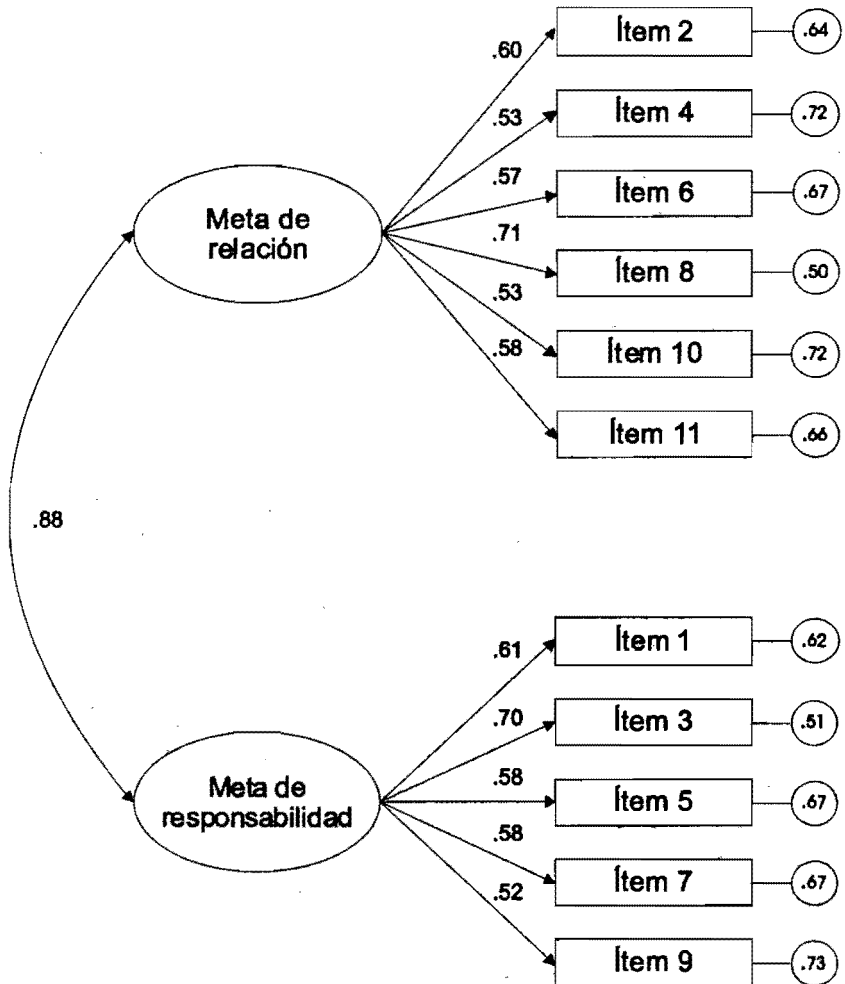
Meta de relación

.60
.53
.57
.71
.53
.58

Ítem 2
Ítem 4
Ítem 6
Ítem 8
Ítem 10
Ítem 11

.64
.72
.67
.50
.72
.66

.88

Meta de responsabilidad

.61
.70
.58
.58
.52

Ítem 1
Ítem 3
Ítem 5
Ítem 7
Ítem 9

.62
.51
.67
.67
.73